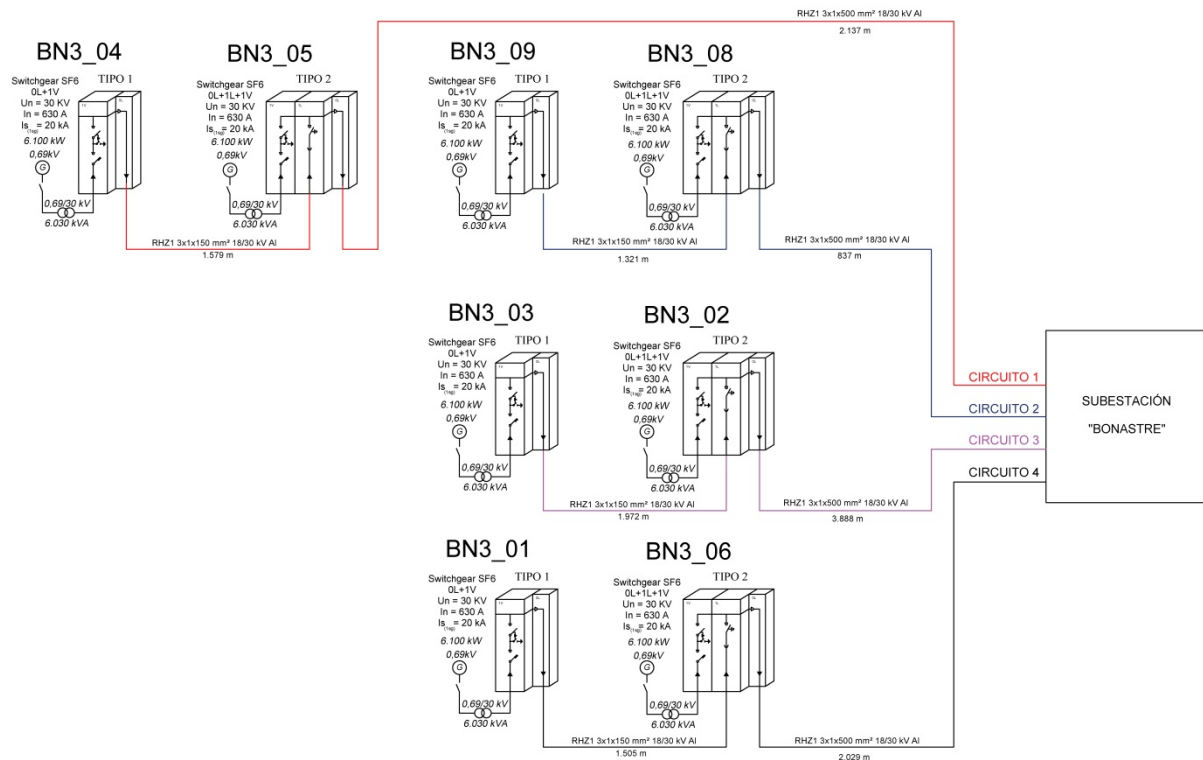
RHZ1 3x1x500 mm² 18/30 kV Al
2.137 m

BN3_04
Switchgear SF6
0L+1V
Un = 30 KV
In = 630 A
$Is_{(1seg)}$ = 20 kA
TIPO 1
6.100 kW
0,69kV
G
0,69/30 kV
6.030 kVA

BN3_05
Switchgear SF6
0L+1L+1V
Un = 30 KV
In = 630 A
$Is_{(1seg)}$ = 20 kA
TIPO 2
6.100 kW
0,69kV
G
0,69/30 kV
6.030 kVA

RHZ1 3x1x150 mm² 18/30 kV Al
1.579 m

BN3_09
Switchgear SF6
0L+1V
Un = 30 KV
In = 630 A
$Is_{(1seg)}$ = 20 kA
TIPO 1
6.100 kW
0,69kV
G
0,69/30 kV
6.030 kVA

BN3_08
Switchgear SF6
0L+1L+1V
Un = 30 KV
In = 630 A
$Is_{(1seg)}$ = 20 kA
TIPO 2
6.100 kW
0,69kV
G
0,69/30 kV
6.030 kVA

RHZ1 3x1x150 mm² 18/30 kV Al
1.321 m
RHZ1 3x1x500 mm² 18/30 kV Al
837 m

BN3_03
Switchgear SF6
0L+1V
Un = 30 KV
In = 630 A
$Is_{(1seg)}$ = 20 kA
TIPO 1
6.100 kW
0,69kV
G
0,69/30 kV
6.030 kVA

BN3_02
Switchgear SF6
0L+1L+1V
Un = 30 KV
In = 630 A
$Is_{(1seg)}$ = 20 kA
TIPO 2
6.100 kW
0,69kV
G
0,69/30 kV
6.030 kVA

RHZ1 3x1x150 mm² 18/30 kV Al
1.972 m
RHZ1 3x1x500 mm² 18/30 kV Al
3.888 m

CIRCUITO 1
CIRCUITO 2
CIRCUITO 3
CIRCUITO 4

SUBESTACIÓN
"BONASTRE"

BN3_01
Switchgear SF6
0L+1V
Un = 30 KV
In = 630 A
$Is_{(1seg)}$ = 20 kA
TIPO 1
6.100 kW
0,69kV
G
0,69/30 kV
6.030 kVA

BN3_06
Switchgear SF6
0L+1L+1V
Un = 30 KV
In = 630 A
$Is_{(1seg)}$ = 20 kA
TIPO 2
6.100 kW
0,69kV
G
0,69/30 kV
6.030 kVA

RHZ1 3x1x150 mm² 18/30 kV Al
1.505 m
RHZ1 3x1x500 mm² 18/30 kV Al
2.029 m